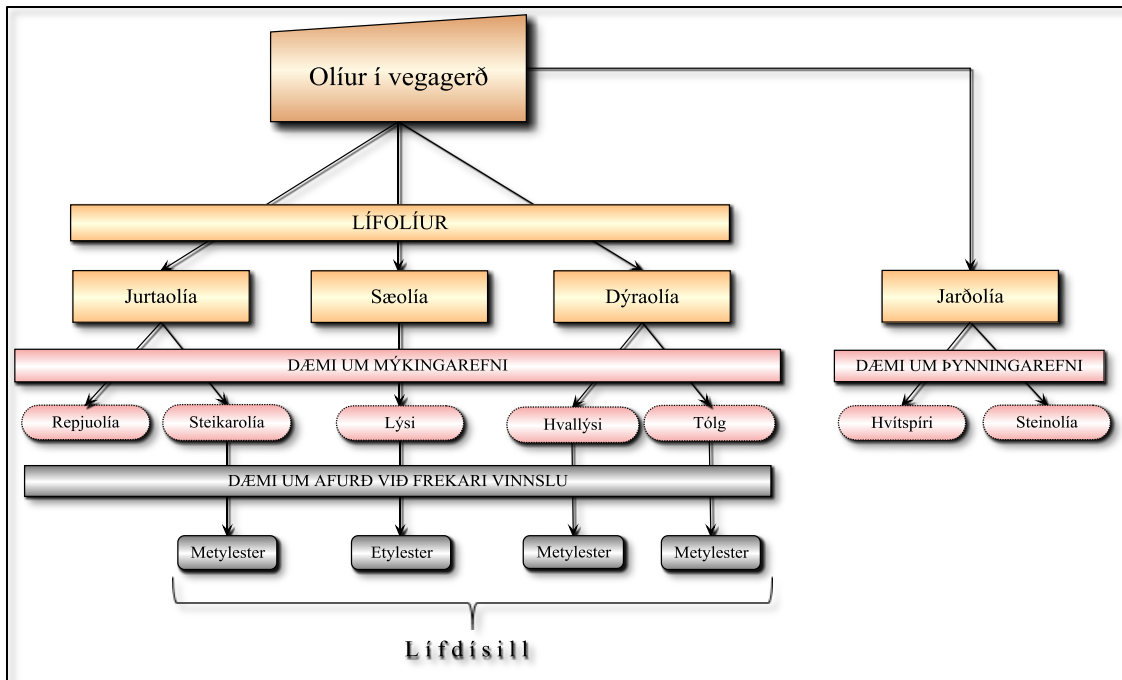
Olíur í vegagerð

LÍFOLÍUR

Jurtaolía

Sæolía

Dýraolía

Jarðolía

DÆMI UM MÝKINGAREFNI

DÆMI UM ÞYNNINGAREFNI

Repjuolía

Steikarolía

Lýsi

Hvallýsi

Tólg

Hvítspíri

Steinolía

DÆMI UM AFURÐ VIÐ FREKARI VINNSLU

Metylester

Etylester

Metylester

Metylester

Lífdísill